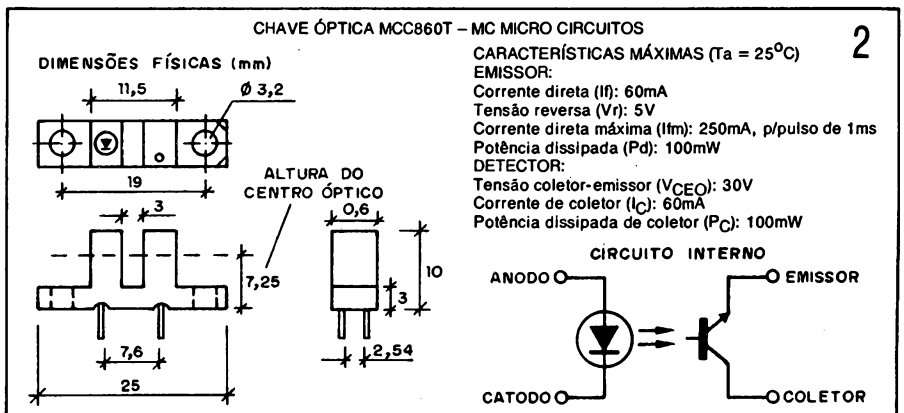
CHAVE ÓPTICA MCC860T – MC MICRO CIRCUITOS

2

DIMENSÕES FÍSICAS (mm)

11,5

Ø 3,2

19

ALTURA DO CENTRO ÓPTICO

3

0,6

7,25

10

3

7,6

2,54

25

CARACTERÍSTICAS MÁXIMAS (Ta = 25$^{o}$C)
EMISSOR:
Corrente direta (If): 60mA
Tensão reversa (Vr): 5V
Corrente direta máxima (Ifm): 250mA, p/pulso de 1ms
Potência dissipada (Pd): 100mW
DETECTOR:
Tensão coletor-emissor ($V_{CEO}$): 30V
Corrente de coletor ($I_C$): 60mA
Potência dissipada de coletor ($P_C$): 100mW

CIRCUITO INTERNO

ANODO

EMISSOR

CATODO

COLETOR